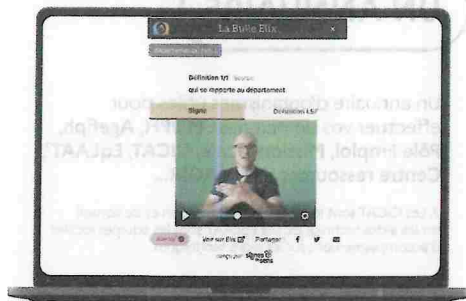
La Bulle Elix

départemental (adj)

Définition 1/1

qui se rapporte au département

Signe

Définition LSF

Voir sur Elix

Partager

Un annuaire c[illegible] pour effectuer vos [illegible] Agefiph, Pôle Emploi, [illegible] ICAT, EqLAAT, Centre ressou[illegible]